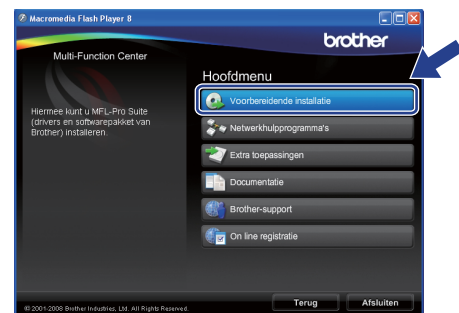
Macromedia Flash Player 8

brother

Multi-Function Center

Hoofdmenu

Hiermee kunt u MFL-Pro Suite (drivers en softwarepakket van Brother) installeren.

Voorbereidende installatie

Netwerkhulpprogramma's

Extra toepassingen

Documentatie

Brother-support

On line registratie

© 2001-2008 Brother Industries, Ltd. All Rights Reserved.

Terug

Afsluiten